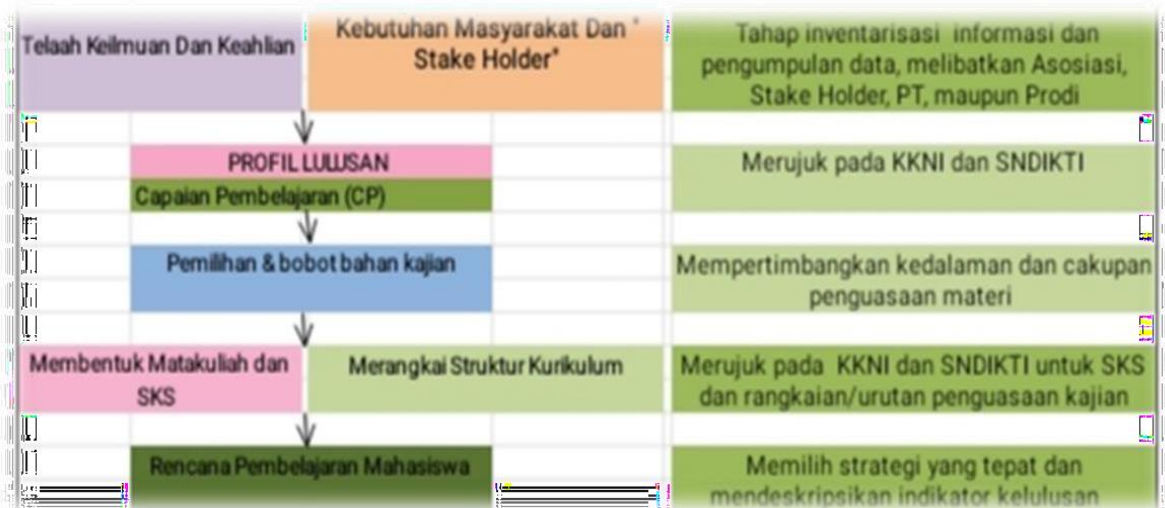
Telaah Keilmuan Dan Keahlian

Kebutuhan Masyarakat Dan " Stake Holder"

Tahap inventarisasi informasi dan pengumpulan data, melibatkan Asosiasi, Stake Holder, PT, maupun Prodi

PROFIL LULUSAN

Capaian Pembelajaran (CP)

Merujuk pada KKNI dan SNDIKTI

Pemilihan & bobot bahan kajian

Mempertimbangkan kedalaman dan cakupan penguasaan materi

Membentuk Matakuliah dan SKS

Merangkai Struktur Kurikulum

Merujuk pada KKNI dan SNDIKTI untuk SKS dan rangkaian/urutan penguasaan kajian

Rencana Pembelajaran Mahasiswa

Memilih strategi yang tepat dan mendeskripsikan indikator kelulusan